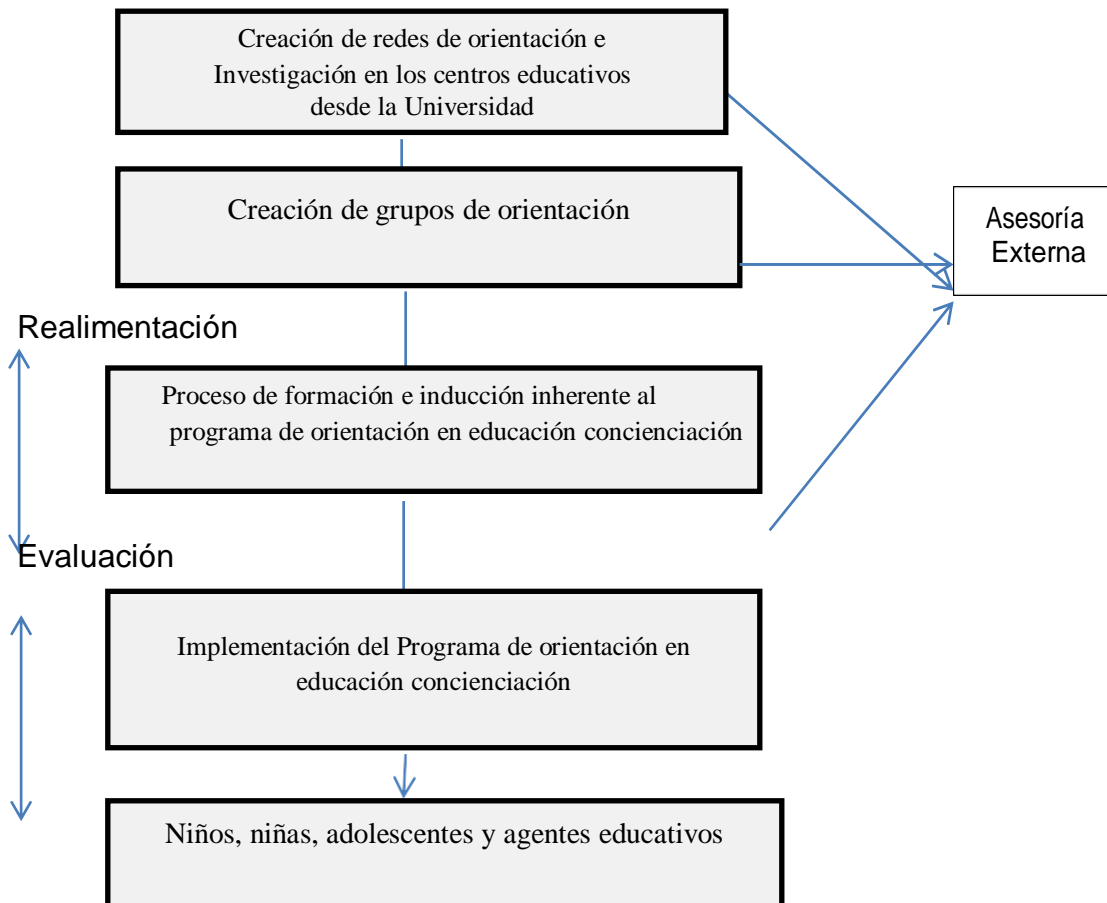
Creación de redes de orientación e Investigación en los centros educativos desde la Universidad

Creación de grupos de orientación

Asesoría Externa

Realimentación

Proceso de formación e inducción inherente al programa de orientación en educación concienciación

Evaluación

Implementación del Programa de orientación en educación concienciación

Niños, niñas, adolescentes y agentes educativos